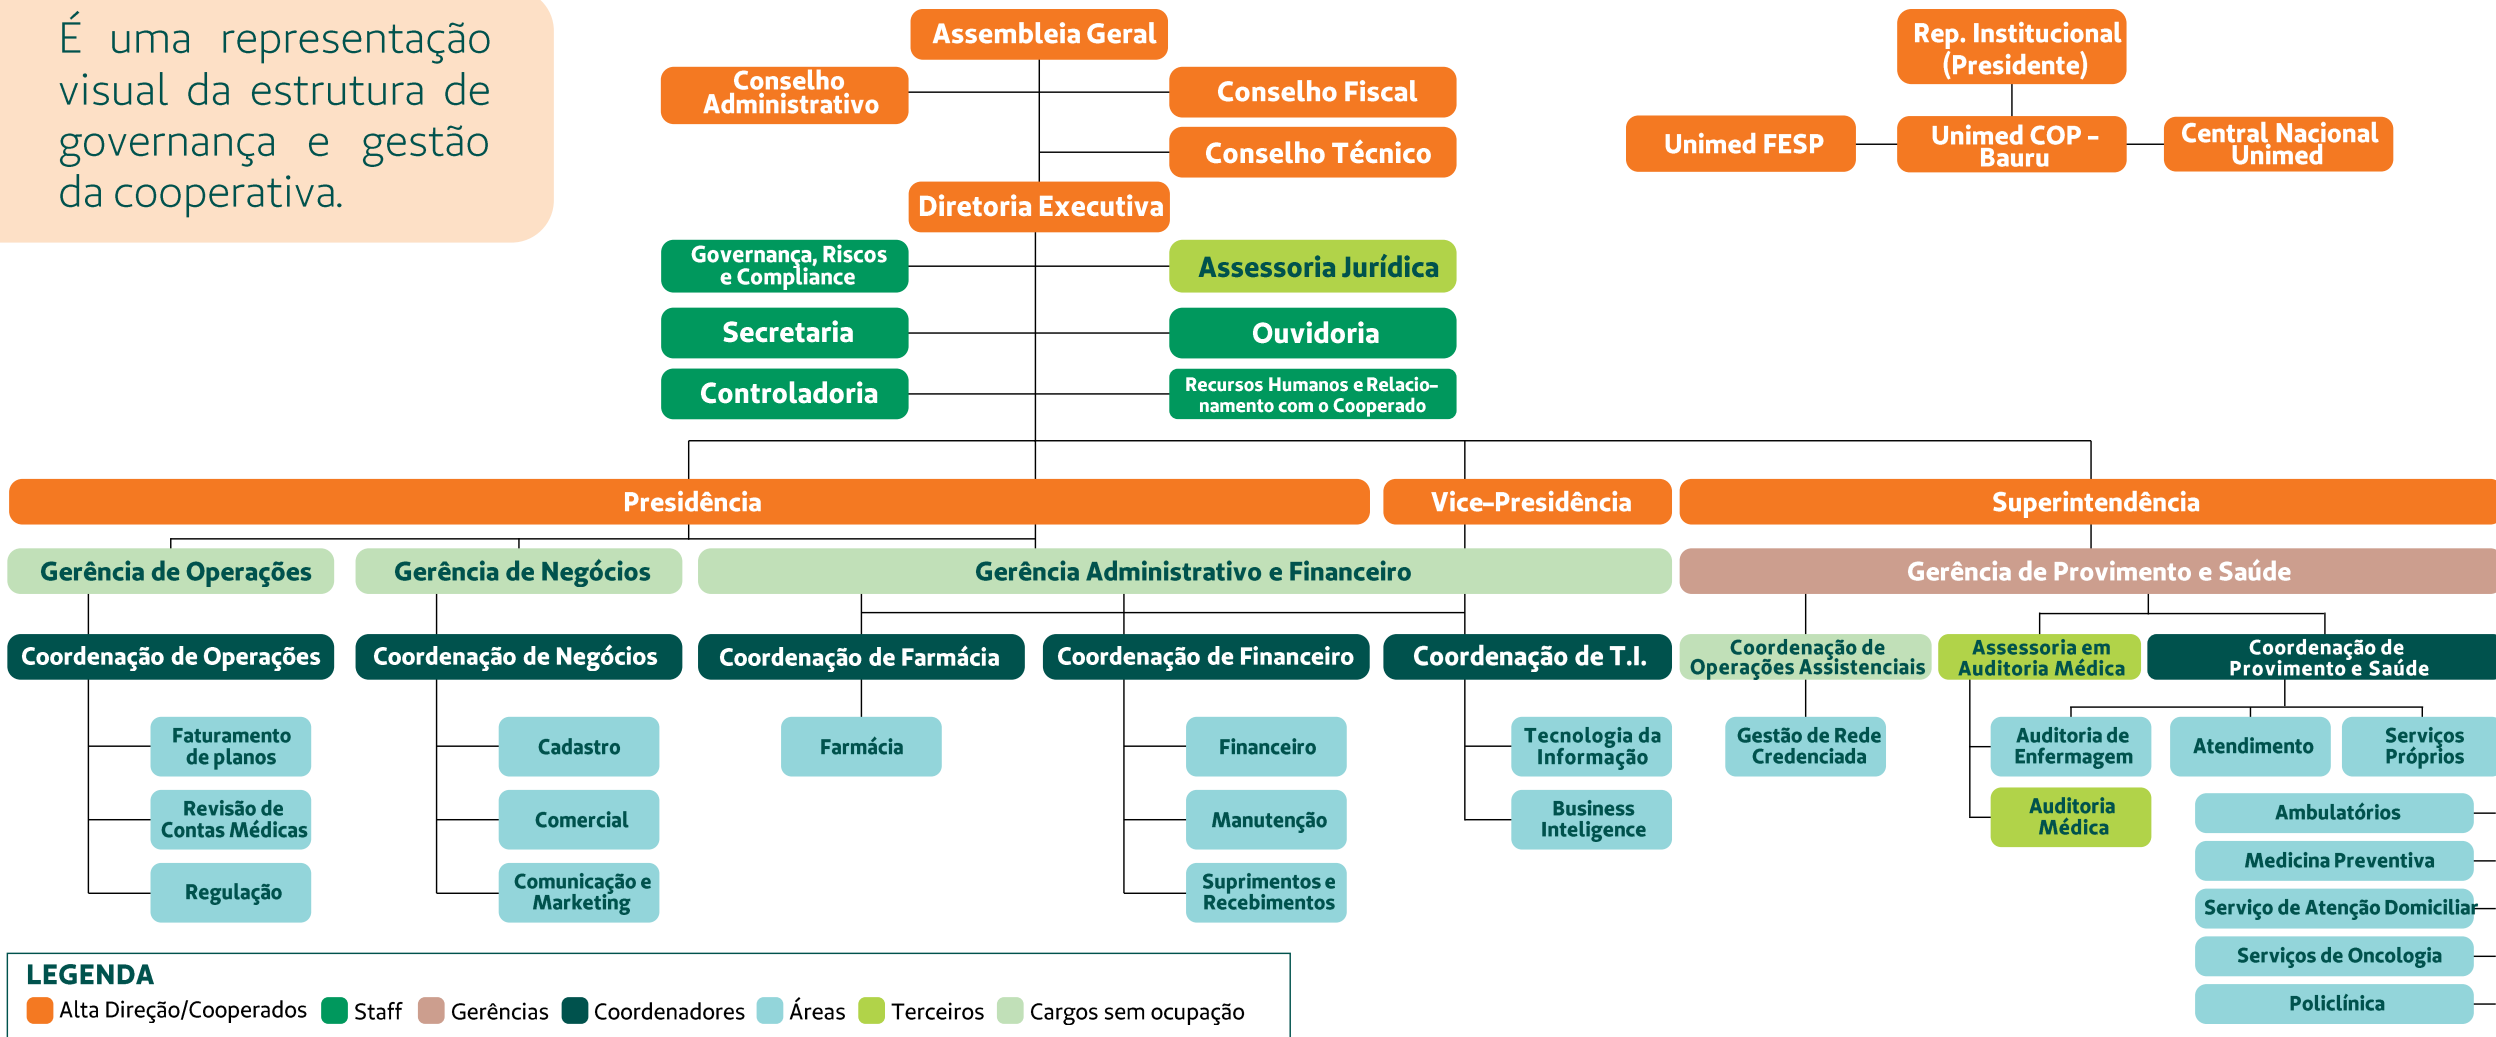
É uma representação visual da estrutura de governança e gestão da cooperativa.

Assembleia Geral
Conselho Administrativo
Conselho Fiscal
Conselho Técnico
Diretoria Executiva
Governança, Riscos e Compliance
Assessoria Jurídica
Secretaria
Ouvidoria
Controladoria
Recursos Humanos e Relacionamento com o Cooperado

Rep. Institucional (Presidente)
Unimed FESP
Unimed COP - Bauru
Central Nacional Unimed

Presidência
Vice-Presidência
Superintendência

Gerência de Operações
Gerência de Negócios
Gerência Administrativo e Financeiro
Gerência de Provimento e Saúde

Coordenação de Operações
Coordenação de Negócios
Coordenação de Farmácia
Coordenação de Financeiro
Coordenação de T.I.
Coordenação de Operações Assistenciais
Assessoria em Auditoria Médica
Coordenação de Provimento e Saúde

Faturamento de planos
Revisão de Contas Médicas
Regulação
Cadastro
Comercial
Comunicação e Marketing
Farmácia
Financeiro
Manutenção
Suprimentos e Recebimentos
Tecnologia da Informação
Business Inteligence
Gestão de Rede Credenciada
Auditoria de Enfermagem
Auditoria Médica
Atendimento
Serviços Próprios
Ambulatórios
Medicina Preventiva
Serviço de Atenção Domiciliar
Serviços de Oncologia
Policlínica

LEGENDA
Alta Direção/Cooperados
Staff
Gerências
Coordenadores
Áreas
Terceiros
Cargos sem ocupação